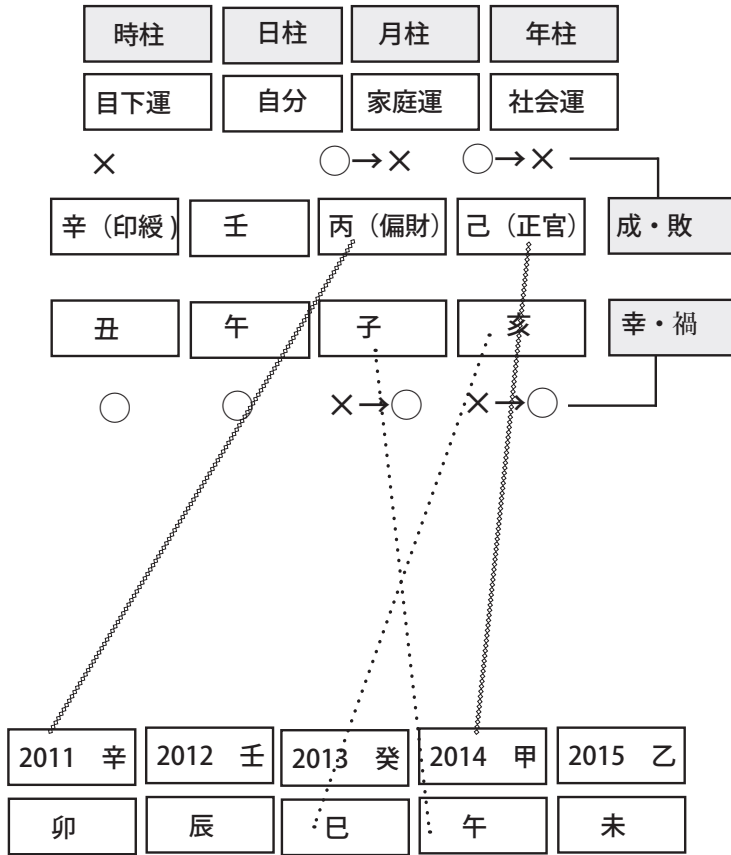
| 時柱 | 日柱 | 月柱 | 年柱 |
|---|---|---|---|
| 目下運 | 自分 | 家庭運 | 社会運 |

×　○→×　○→×

| 辛（印綬） | 壬 | 丙（偏財） | 己（正官） | 成・敗 |
|---|---|---|---|---|
| 丑 | 午 | 子 | 亥 | 幸・禍 |

○　○　×→○　×→○

| 2011 辛 | 2012 壬 | 2013 癸 | 2014 甲 | 2015 乙 |
|---|---|---|---|---|
| 卯 | 辰 | 巳 | 午 | 未 |